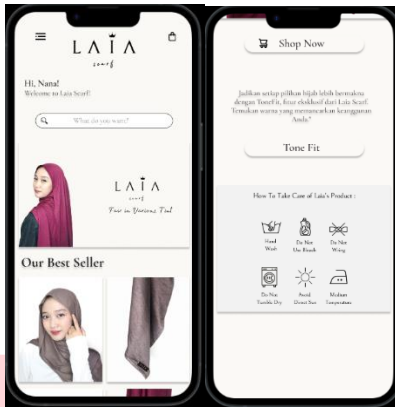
LAIA
scarf

Hi, Nana!
Welcome to Laia Scarf!

What do you want?

LAIA
scarf

Fair in Various Tint

Our Best Seller

Shop Now

Jadikan setiap pilihan hijab lebih bermakna dengan ToneFit, fitur eksklusif dari Laia Scarf. Temukan warna yang menonjolkan keanggunan Anda.*

Tone Fit

How To Take Care of Laia's Product :

Hand Wash

Do Not Use Bleach

Do Not Wring

Do Not Tumble Dry

Avoid Direct Sun

Medium Temperature